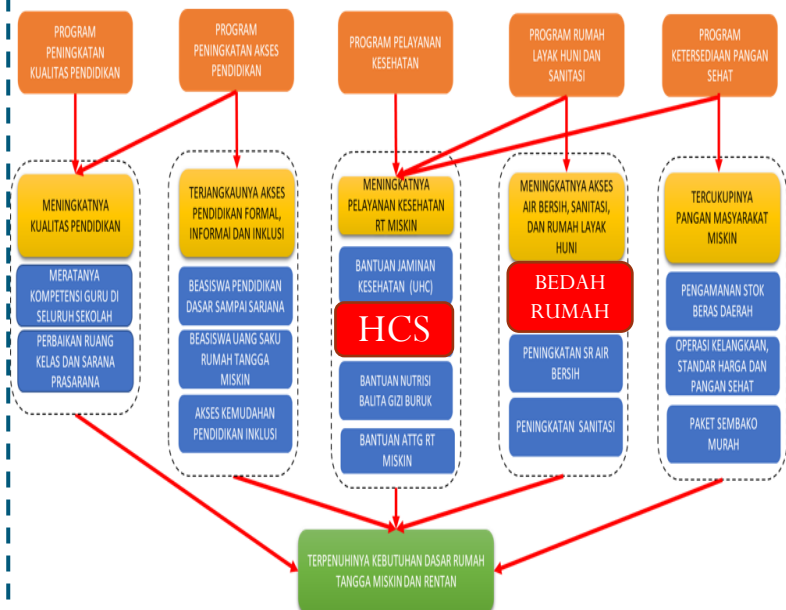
PROGRAM PENINGKATAN KUALITAS PENDIDIKAN

PROGRAM PENINGKATAN AKSES PENDIDIKAN

PROGRAM PELAYANAN KESEHATAN

PROGRAM RUMAH LAYAK HUNI DAN SANITASI

PROGRAM KETERSEDIAAN PANGAN SEHAT

MENINGKATNYA KUALITAS PENDIDIKAN

MERATANYA KOMPETENSI GURU DI SELURUH SEKOLAH

PERBAIKAN RUANG KELAS DAN SARANA PRASARANA

TERJANGKAUNYA AKSES PENDIDIKAN FORMAL, INFORMAl DAN INKLUSI

BEASISWA PENDIDIKAN DASAR SAMPAI SARJANA

BEASISWA UANG SAKU RUMAH TANGGA MISKIN

AKSES KEMUDAHAN PENDIDIKAN INKLUSI

MENINGKATNYA PELAYANAN KESEHATAN RT MISKIN

BANTUAN JAMINAN KESEHATAN (UHC)

HCS

BANTUAN NUTRISI BALITA GIZI BURUK

BANTUAN ATTG RT MISKIN

MENINGKATNYA AKSES AIR BERSIH, SANITASI, DAN RUMAH LAYAK HUNI

BEDAH RUMAH

PENINGKATAN SR AIR BERSIH

PENINGKATAN SANITASI

TERCUKUPINYA PANGAN MASYARAKAT MISKIN

PENGAMANAN STOK BERAS DAERAH

OPERASI KELANGKAAN, STANDAR HARGA DAN PANGAN SEHAT

PAKET SEMBAKO MURAH

TERPENUHINYA KEBUTUHAN DASAR RUMAH TANGGA MISKIN DAN RENTAN